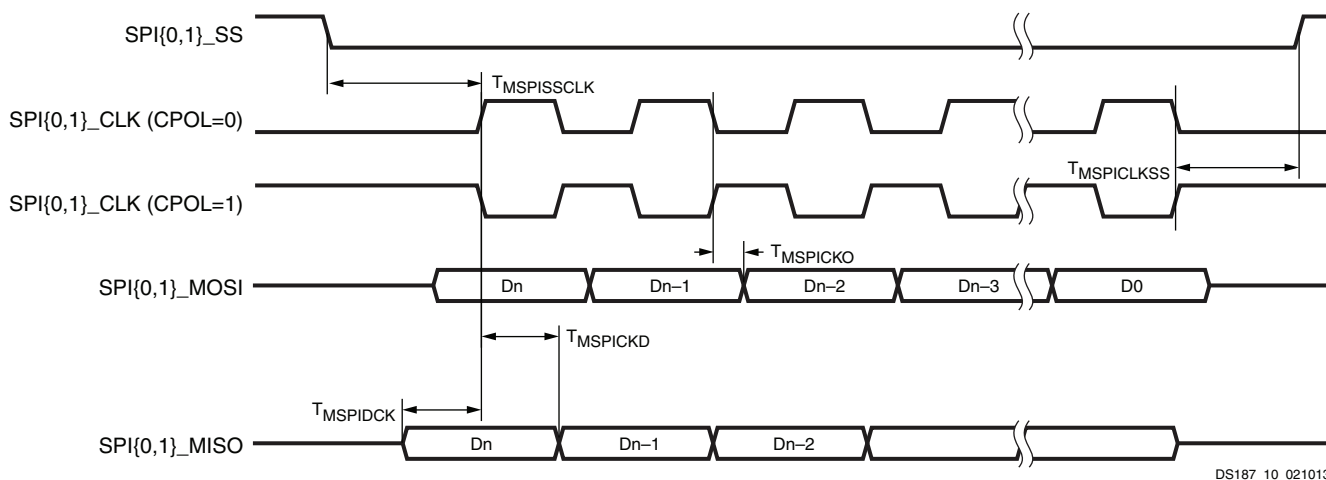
SPI{0,1}_SS

$T_{MSPISSCLK}$

SPI{0,1}_CLK (CPOL=0)

$T_{MSPICLKSS}$

SPI{0,1}_CLK (CPOL=1)

$T_{MSPICKO}$

SPI{0,1}_MOSI

Dn

Dn–1

Dn–2

Dn–3

D0

$T_{MSPICKD}$

$T_{MSPIDCK}$

SPI{0,1}_MISO

Dn

Dn–1

Dn–2

DS187 10 02101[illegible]